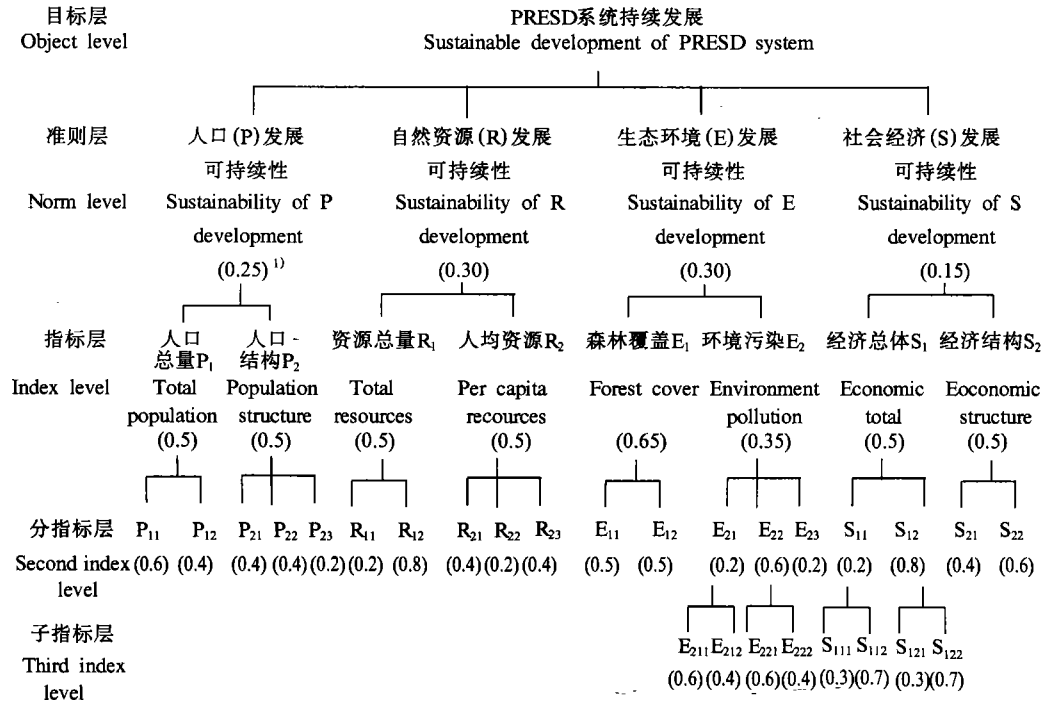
目标层
Object level

PRESD系统持续发展
Sustainable development of PRESD system

准则层
Norm level

人口(P)发展可持续性
Sustainability of P development
(0.25) $^{1)}$

自然资源(R)发展可持续性
Sustainability of R development
(0.30)

生态环境(E)发展可持续性
Sustainability of E development
(0.30)

社会经济(S)发展可持续性
Sustainability of S development
(0.15)

指标层
Index level

人口总量$P_1$
Total population
(0.5)

人口结构$P_2$
Population structure
(0.5)

资源总量$R_1$
Total resources
(0.5)

人均资源$R_2$
Per capita recources
(0.5)

森林覆盖$E_1$
Forest cover
(0.65)

环境污染$E_2$
Environment pollution
(0.35)

经济总体$S_1$
Economic total
(0.5)

经济结构$S_2$
Eoconomic structure
(0.5)

分指标层
Second index level

$P_{11}$ (0.6) $P_{12}$ (0.4) $P_{21}$ (0.4) $P_{22}$ (0.4) $P_{23}$ (0.2) $R_{11}$ (0.2) $R_{12}$ (0.8) $R_{21}$ (0.4) $R_{22}$ (0.2) $R_{23}$ (0.4) $E_{11}$ (0.5) $E_{12}$ (0.5) $E_{21}$ (0.2) $E_{22}$ (0.6) $E_{23}$ (0.2) $S_{11}$ (0.2) $S_{12}$ (0.8) $S_{21}$ (0.4) $S_{22}$ (0.6)

子指标层
Third index level

$E_{211}$ (0.6) $E_{212}$ (0.4) $E_{221}$ (0.6) $E_{222}$ (0.4) $S_{111}$ (0.3) $S_{112}$ (0.7) $S_{121}$ (0.3) $S_{122}$ (0.7)